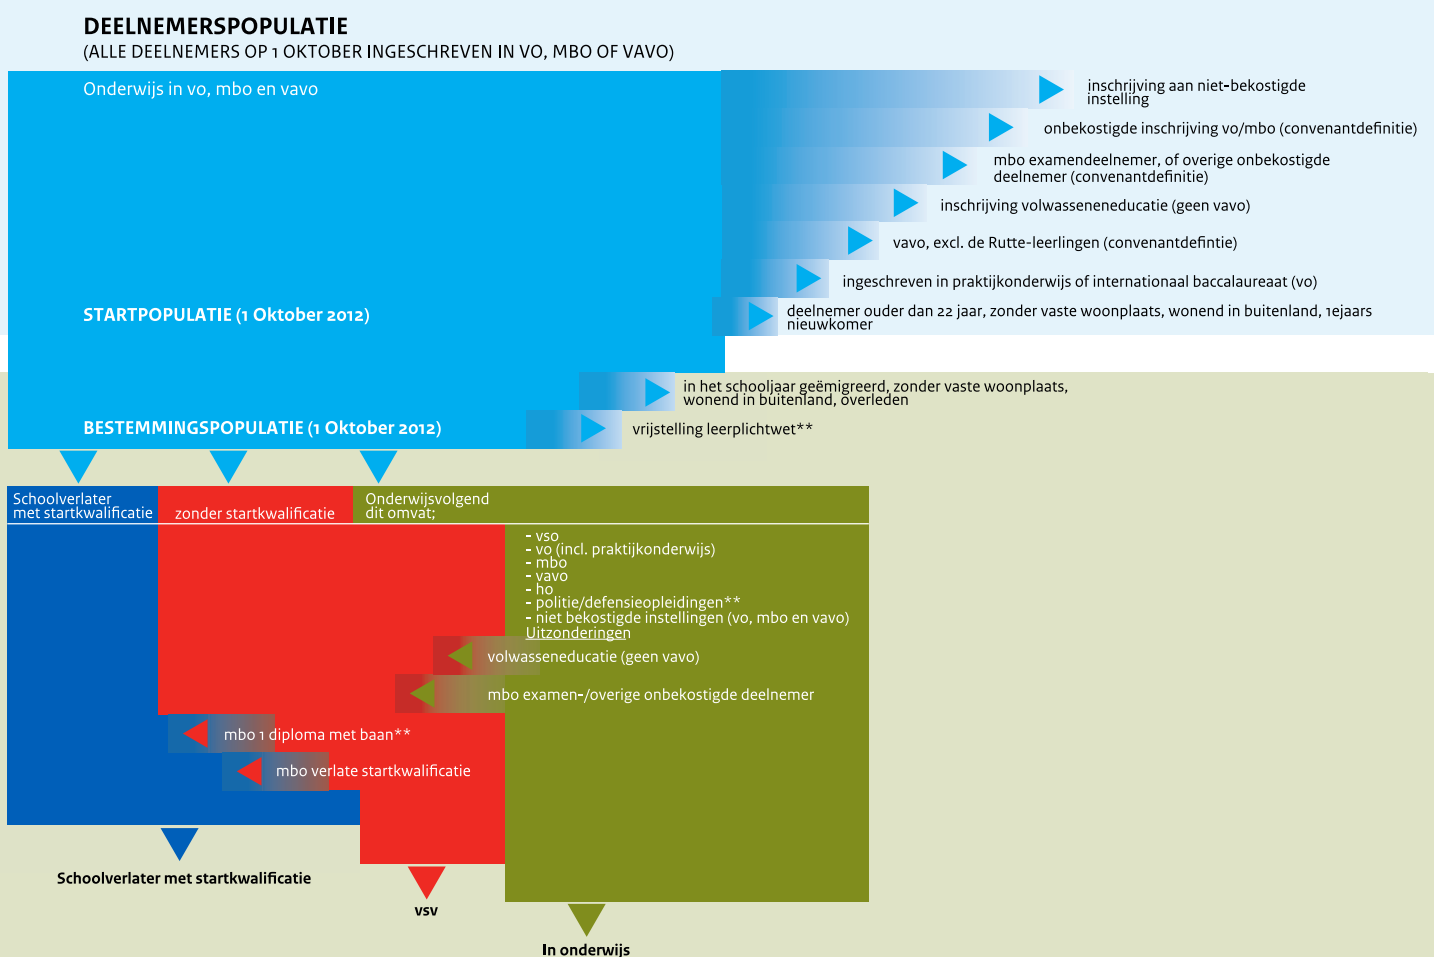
DEELNEMERSPOPULATIE
(ALLE DEELNEMERS OP 1 OKTOBER INGESCHREVEN IN VO, MBO OF VAVO)

Onderwijs in vo, mbo en vavo

inschrijving aan niet-bekostigde instelling

onbekostigde inschrijving vo/mbo (convenantdefinitie)

mbo examendeelnemer, of overige onbekostigde deelnemer (convenantdefinitie)

inschrijving volwasseneneducatie (geen vavo)

vavo, excl. de Rutte-leerlingen (convenantdefintie)

ingeschreven in praktijkonderwijs of internationaal baccalaureaat (vo)

STARTPOPULATIE (1 Oktober 2012)

deelnemer ouder dan 22 jaar, zonder vaste woonplaats, wonend in buitenland, 1ejaars nieuwkomer

in het schooljaar geëmigreerd, zonder vaste woonplaats, wonend in buitenland, overleden

BESTEMMINGSPOPULATIE (1 Oktober 2012)

vrijstelling leerplichtwet**

Schoolverlater met startkwalificatie

zonder startkwalificatie

Onderwijsvolgend dit omvat;

- vso
- vo (incl. praktijkonderwijs)
- mbo
- vavo
- ho
- politie/defensieopleidingen**
- niet bekostigde instellingen (vo, mbo en vavo)
Uitzonderingen

volwasseneducatie (geen vavo)

mbo examen-/overige onbekostigde deelnemer

mbo 1 diploma met baan**

mbo verlate startkwalificatie

Schoolverlater met startkwalificatie

vsv

In onderwijs